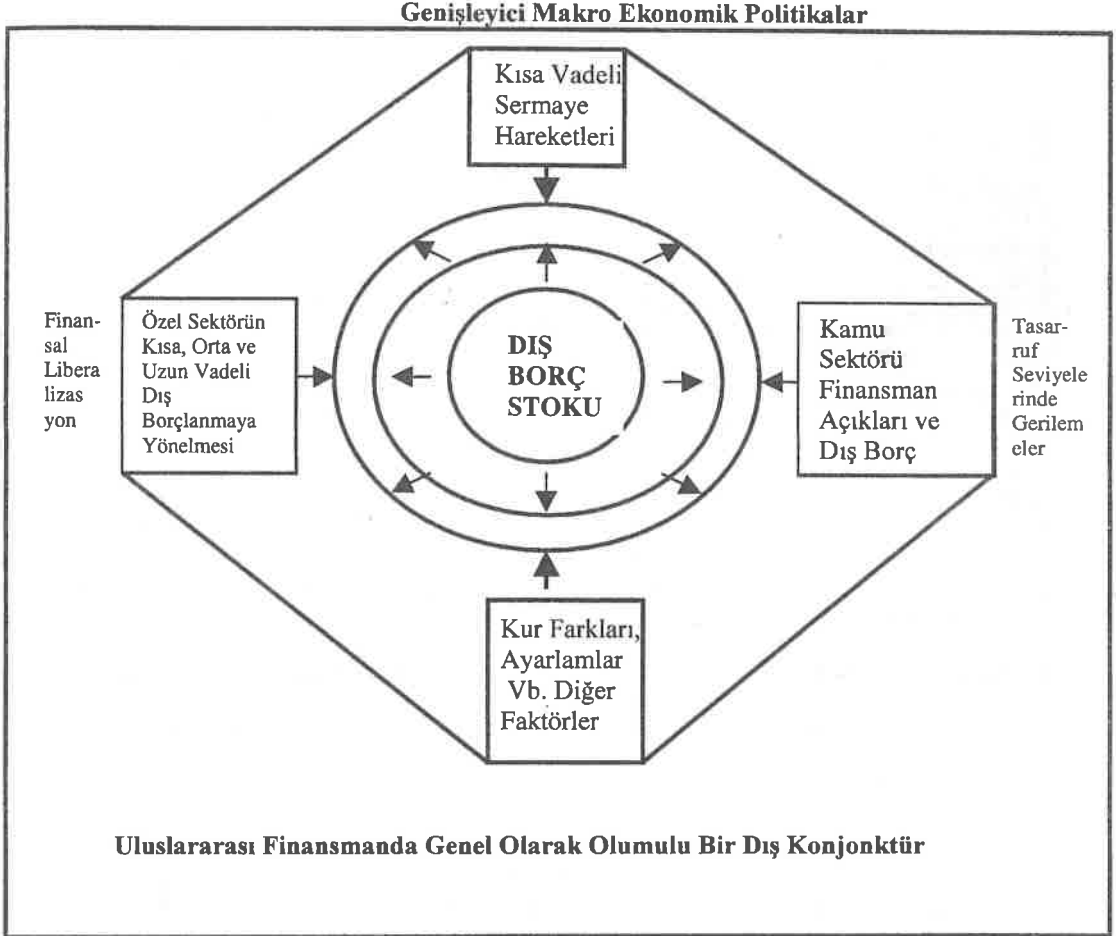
Genişleyici Makro Ekonomik Politikalar

Kısa Vadeli Sermaye Hareketleri

Finansal Liberalizasyon

Özel Sektörün Kısa, Orta ve Uzun Vadeli Dış Borçlanmaya Yönelmesi

DIŞ BORÇ STOKU

Kamu Sektörü Finansman Açıkları ve Dış Borç

Tasarruf Seviyelerinde Gerilemeler

Kur Farkları, Ayarlamlar Vb. Diğer Faktörler

Uluslararası Finansmanda Genel Olarak Olumulu Bir Dış Konjonktür